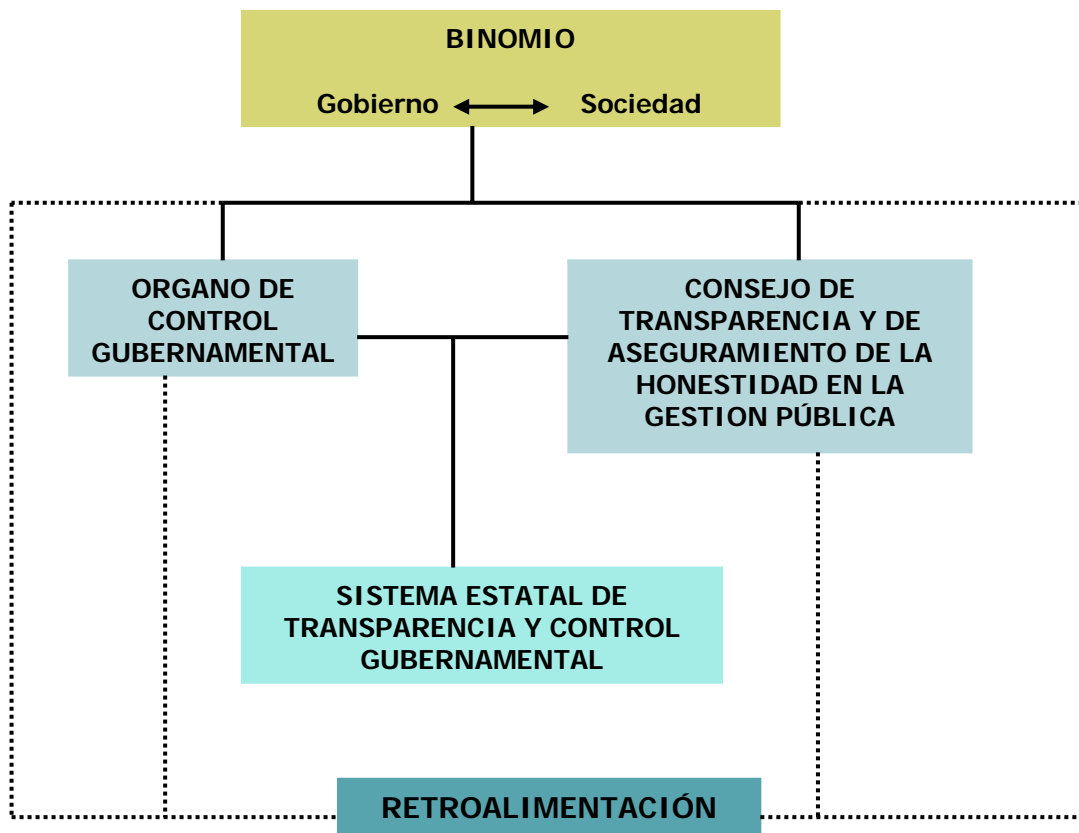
BINOMIO

Gobierno ↔ Sociedad

ORGANO DE CONTROL GUBERNAMENTAL

CONSEJO DE TRANSPARENCIA Y DE ASEGURAMIENTO DE LA HONESTIDAD EN LA GESTION PÚBLICA

SISTEMA ESTATAL DE TRANSPARENCIA Y CONTROL GUBERNAMENTAL

RETROALIMENTACIÓN